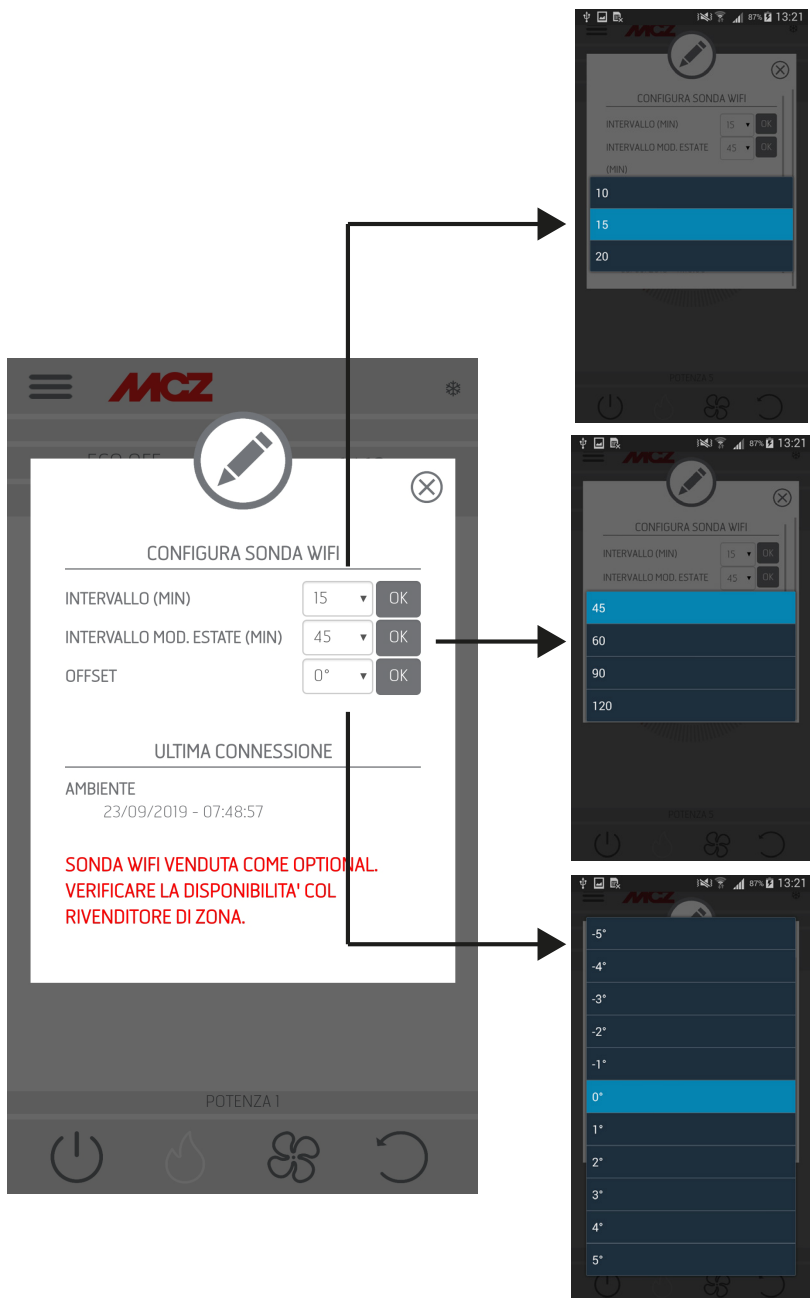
MCZ

ECO OFF

CONFIGURA SONDA WIFI

INTERVALLO (MIN) 15 OK

INTERVALLO MOD. ESTATE (MIN) 45 OK

OFFSET 0° OK

ULTIMA CONNESSIONE

AMBIENTE
23/09/2019 - 07:48:57

SONDA WIFI VENDUTA COME OPTIONAL. VERIFICARE LA DISPONIBILITA' COL RIVENDITORE DI ZONA.

POTENZA 1

87% 13:21

MCZ

CONFIGURA SONDA WIFI

INTERVALLO (MIN) 15 OK

INTERVALLO MOD. ESTATE (MIN) 45 OK

10

15

20

POTENZA 1

87% 13:21

MCZ

CONFIGURA SONDA WIFI

INTERVALLO (MIN) 15 OK

INTERVALLO MOD. ESTATE 45 OK

45

60

90

120

POTENZA 1

87% 13:21

-5°

-4°

-3°

-2°

-1°

0°

1°

2°

3°

4°

5°